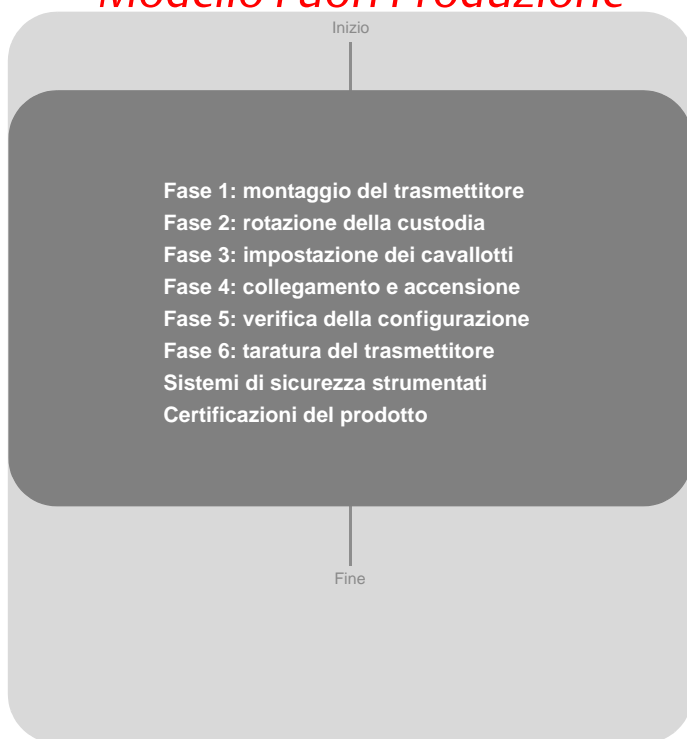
Modello Fuori Produzione

Inizio

Fase 1: montaggio del trasmettitore
Fase 2: rotazione della custodia
Fase 3: impostazione dei cavallotti
Fase 4: collegamento e accensione
Fase 5: verifica della configurazione
Fase 6: taratura del trasmettitore
Sistemi di sicurezza strumentati
Certificazioni del prodotto

Fine